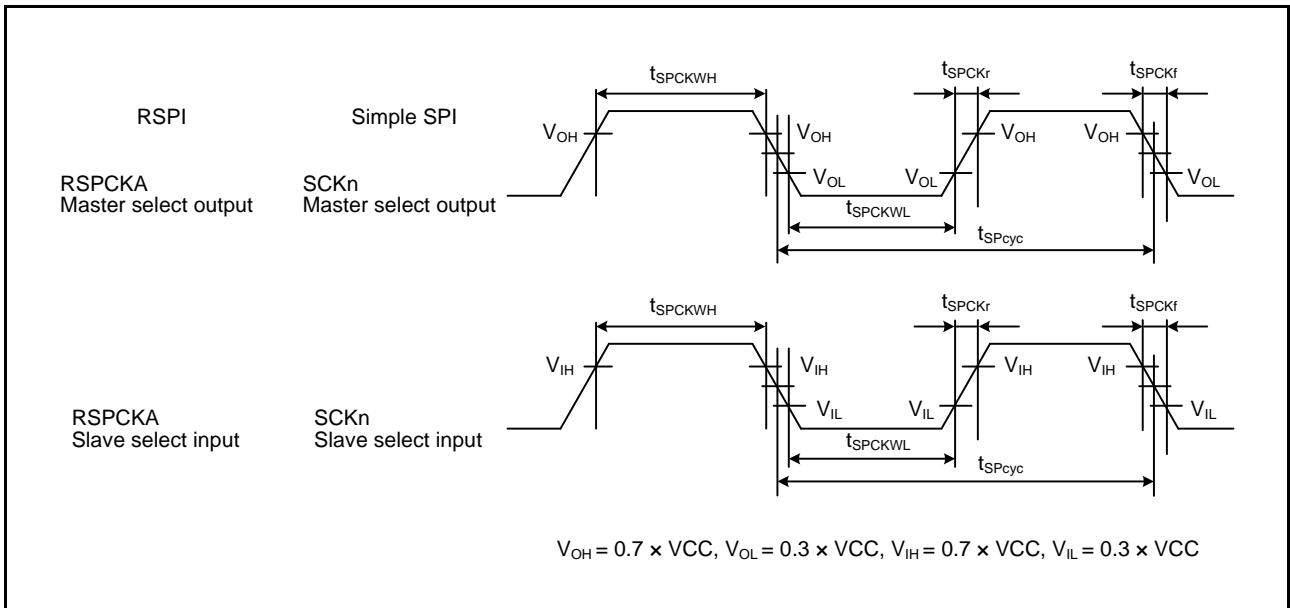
RSPI

Simple SPI

RSPCKA
Master select output

SCKn
Master select output

$t_{SPCKWH}$

$t_{SPCKr}$

$t_{SPCKf}$

$V_{OH}$

$V_{OH}$

$V_{OH}$

$V_{OH}$

$V_{OL}$

$V_{OL}$

$V_{OL}$

$t_{SPCKWL}$

$t_{SPcyc}$

RSPCKA
Slave select input

SCKn
Slave select input

$t_{SPCKWH}$

$t_{SPCKr}$

$t_{SPCKf}$

$V_{IH}$

$V_{IH}$

$V_{IH}$

$V_{IH}$

$V_{IL}$

$V_{IL}$

$V_{IL}$

$t_{SPCKWL}$

$t_{SPcyc}$

$V_{OH} = 0.7 \times VCC$, $V_{OL} = 0.3 \times VCC$, $V_{IH} = 0.7 \times VCC$, $V_{IL} = 0.3 \times VCC$